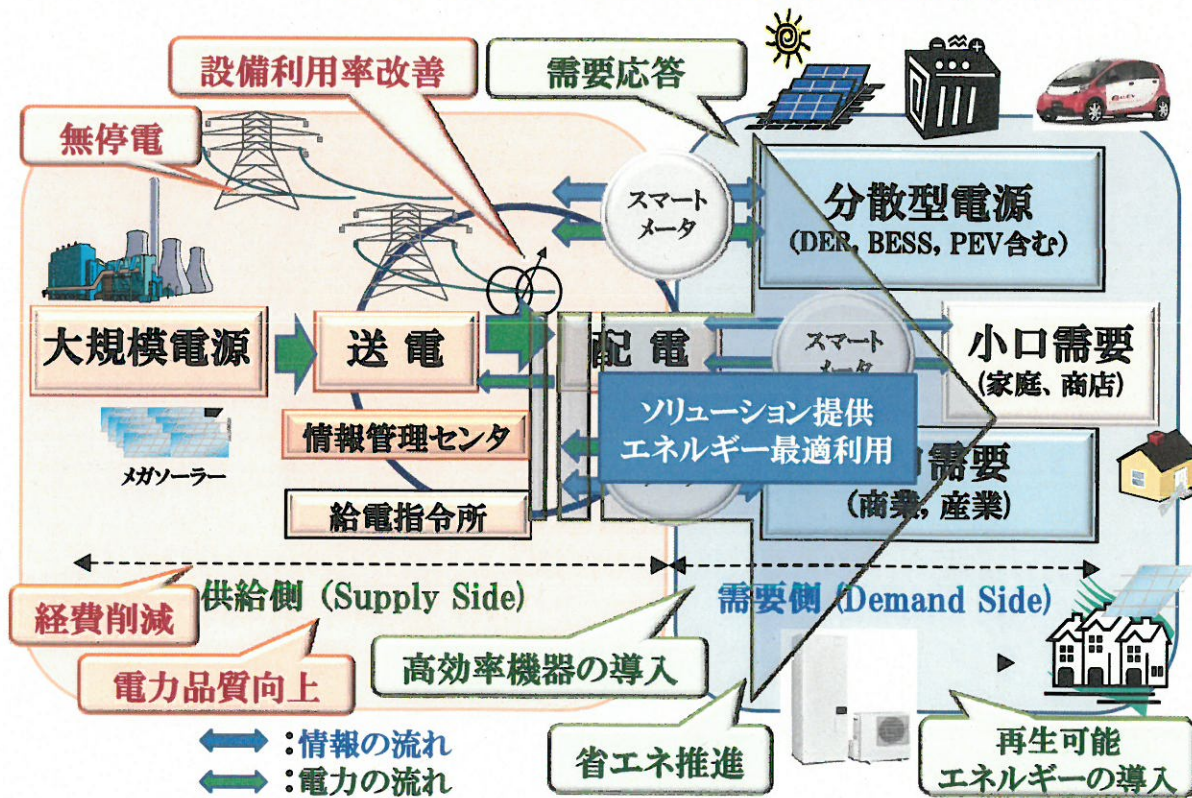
設備利用率改善

需要応答

無停電

スマートメータ

分散型電源
(DER, BESS, PEV含む)

大規模電源

送電

配電

スマートメータ

小口需要
(家庭、商店)

ソリューション提供
エネルギー最適利用

情報管理センタ

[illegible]需要
(商業, 産業)

メガソーラー

給電指令所

供給側 (Supply Side)

需要側 (Demand Side)

経費削減

電力品質向上

高効率機器の導入

:情報の流れ

:電力の流れ

省エネ推進

再生可能
エネルギーの導入